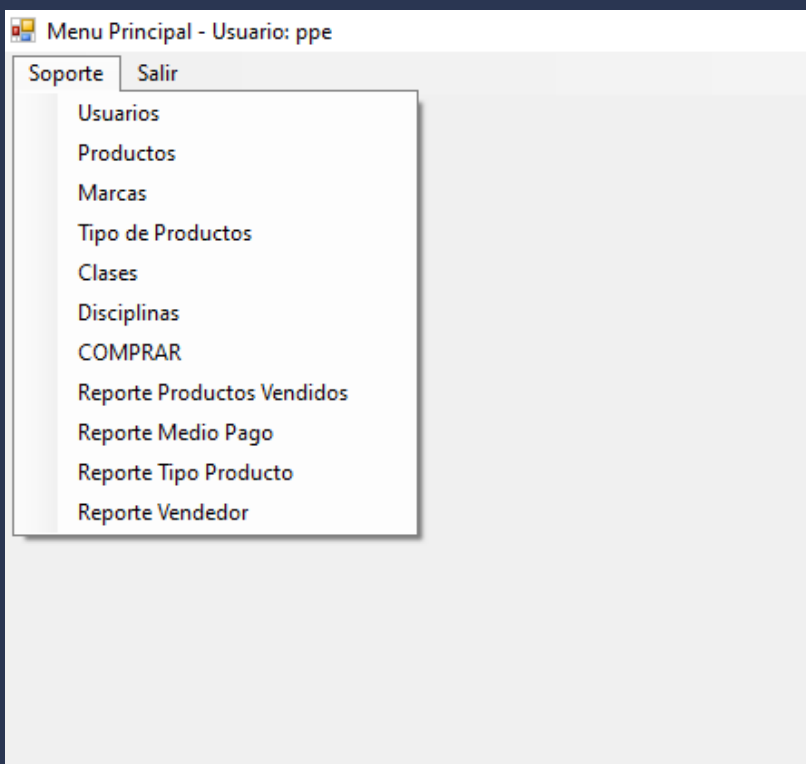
Menu Principal - Usuario: ppe

Soporte Salir

Usuarios
Productos
Marcas
Tipo de Productos
Clases
Disciplinas
COMPRAR
Reporte Productos Vendidos
Reporte Medio Pago
Reporte Tipo Producto
Reporte Vendedor